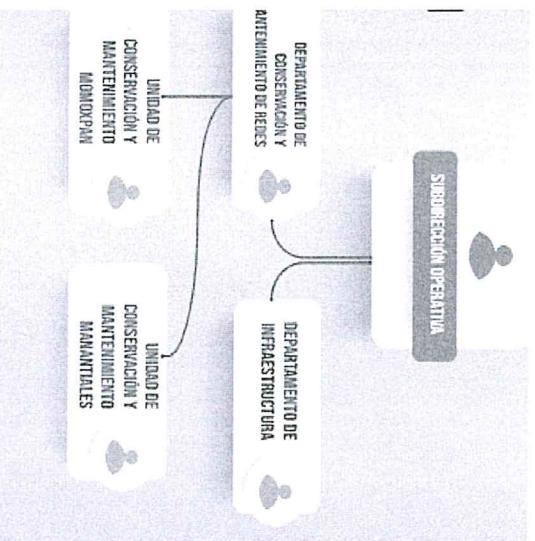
SUBDIRECCIÓN OPERATIVA

DEPARTAMENTO DE CONSERVACIÓN Y MANTENIMIENTO DE REDES

DEPARTAMENTO DE INFRAESTRUCTURA

UNIDAD DE CONSERVACIÓN Y MANTENIMIENTO MOMOXPAN

UNIDAD DE CONSERVACIÓN Y MANTENIMIENTO MANANTIALES